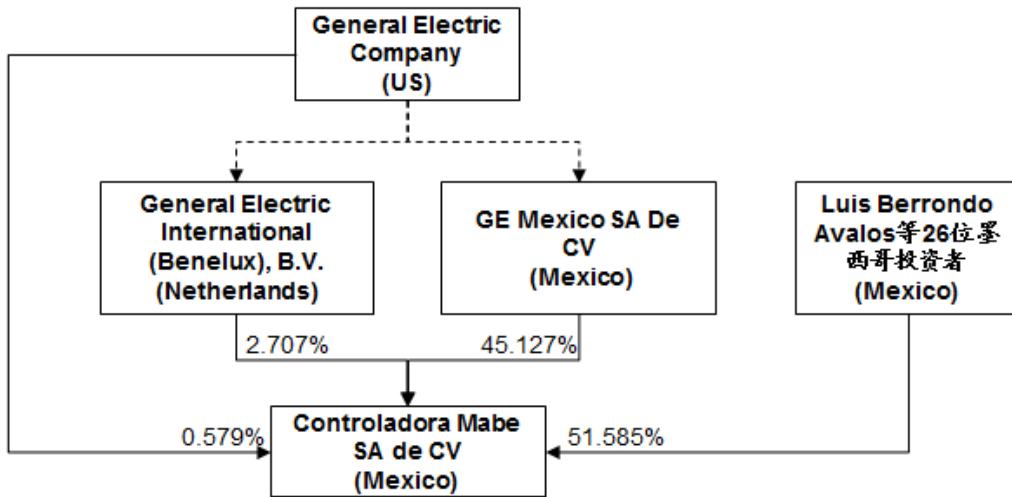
General Electric Company (US)

General Electric International (Benelux), B.V. (Netherlands)

GE Mexico SA De CV (Mexico)

Luis Berrondo Avalos等26位墨西哥投資者 (Mexico)

2.707%

45.127%

0.579%

Controladora Mabe SA de CV (Mexico)

51.585%